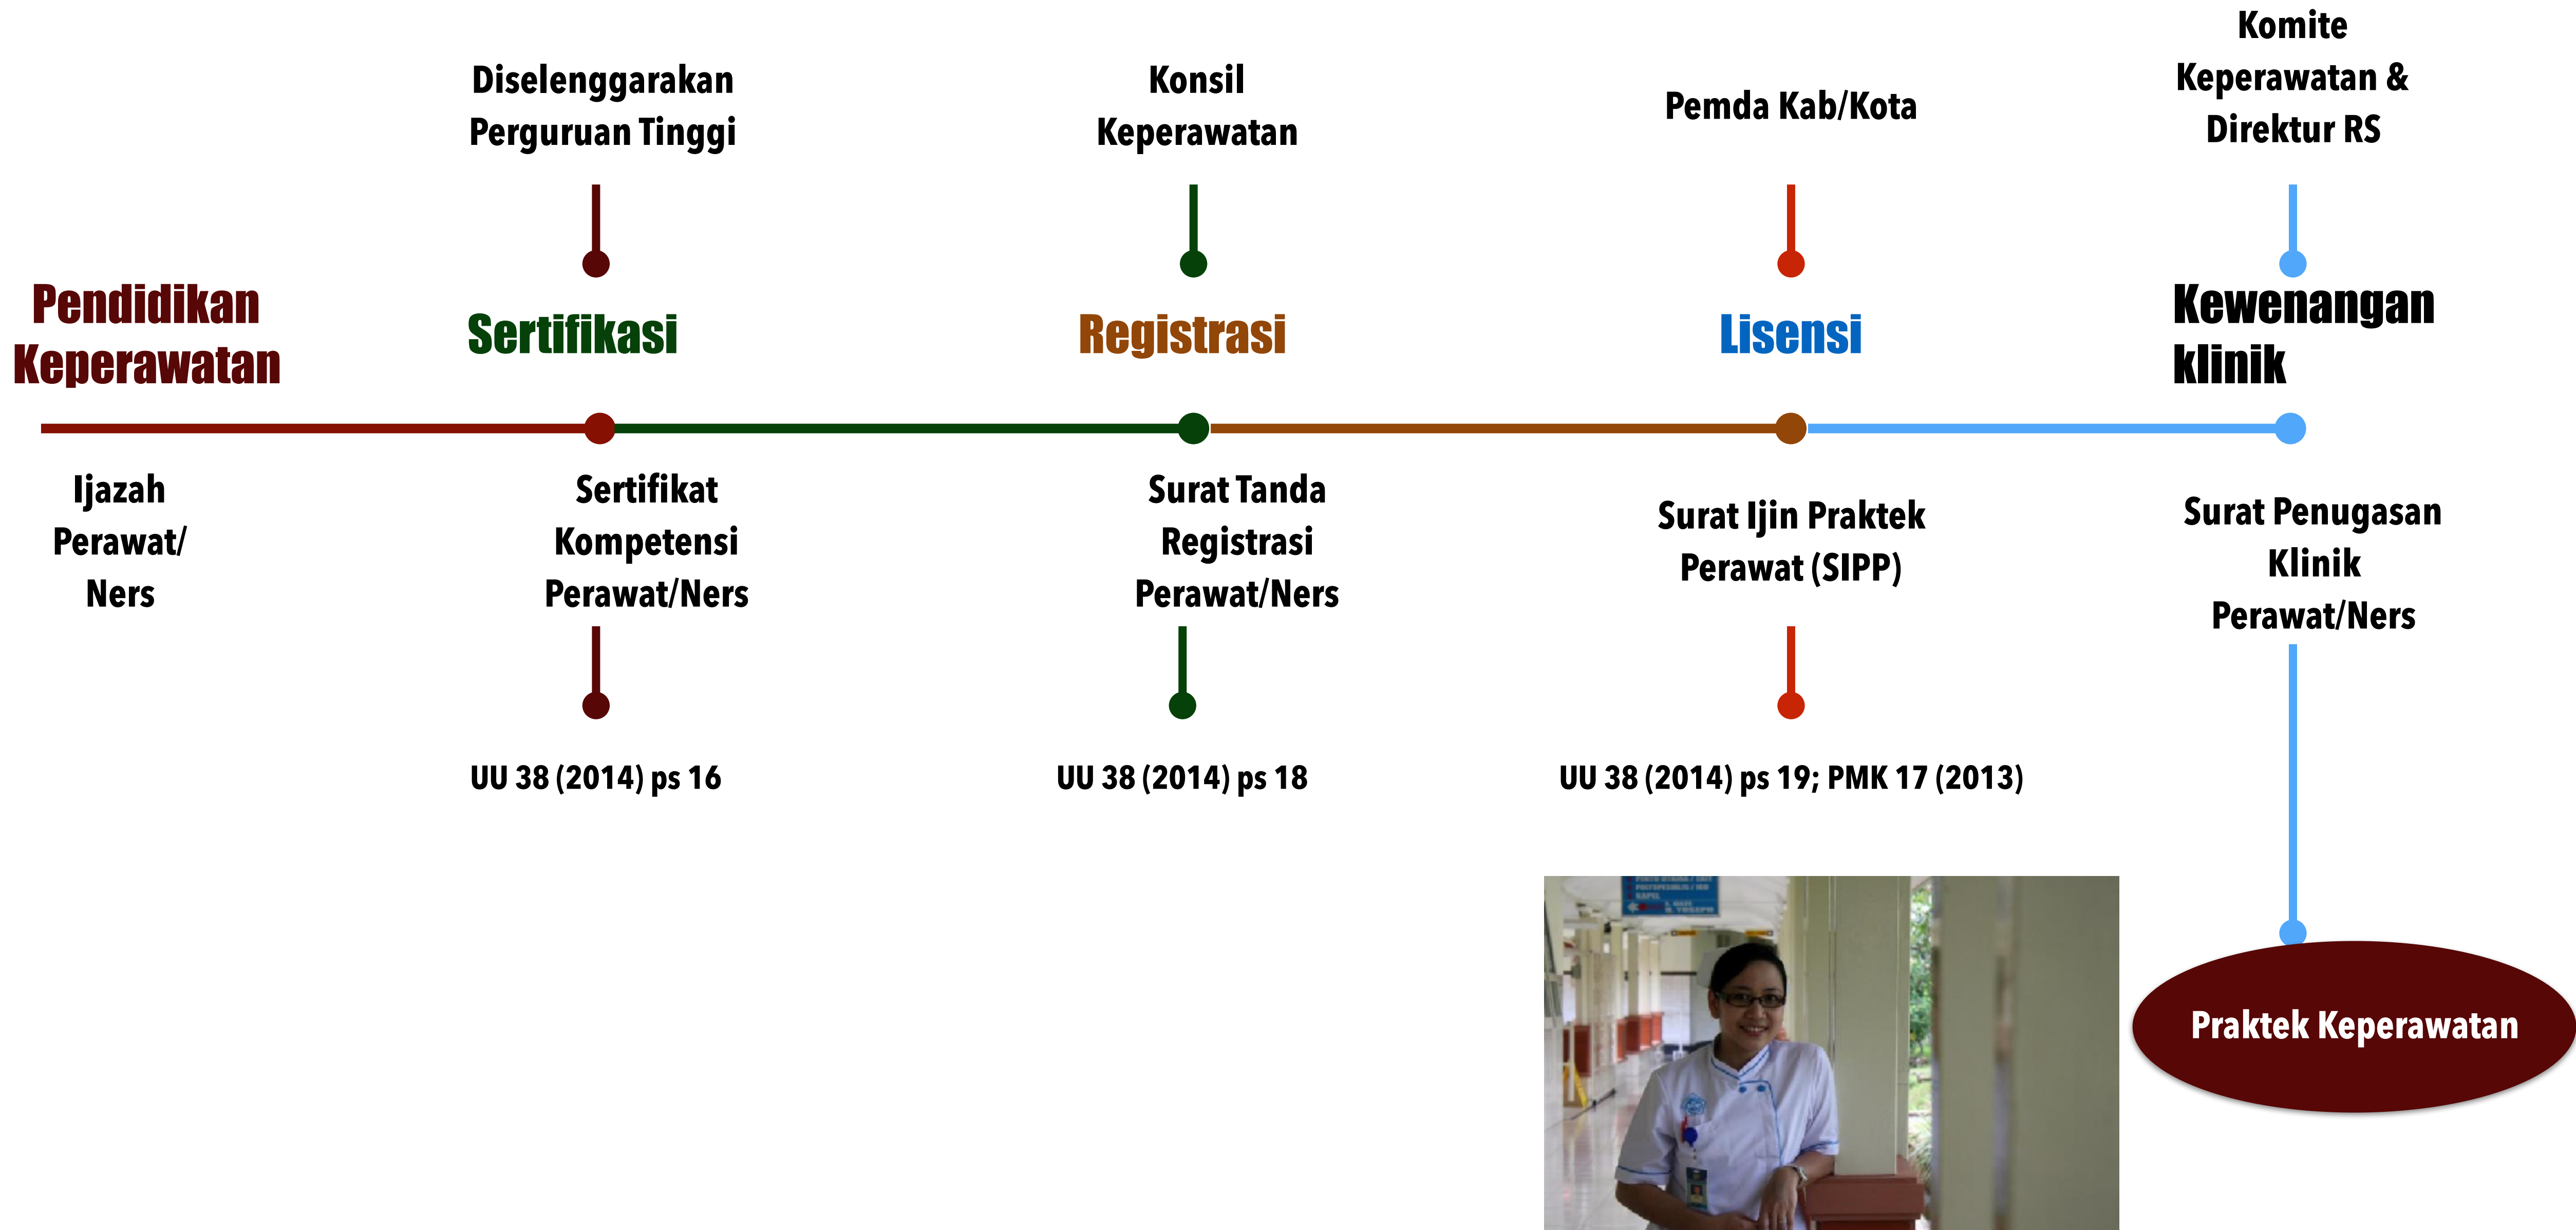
Diselenggarakan Perguruan Tinggi

Konsil Keperawatan

Pemda Kab/Kota

Komite Keperawatan & Direktur RS

Pendidikan Keperawatan

Sertifikasi

Registrasi

Lisensi

Kewenangan klinik

Ijazah Perawat/ Ners

Sertifikat Kompetensi Perawat/Ners

Surat Tanda Registrasi Perawat/Ners

Surat Ijin Praktek Perawat (SIPP)

Surat Penugasan Klinik Perawat/Ners

UU 38 (2014) ps 16

UU 38 (2014) ps 18

UU 38 (2014) ps 19; PMK 17 (2013)

Praktek Keperawatan